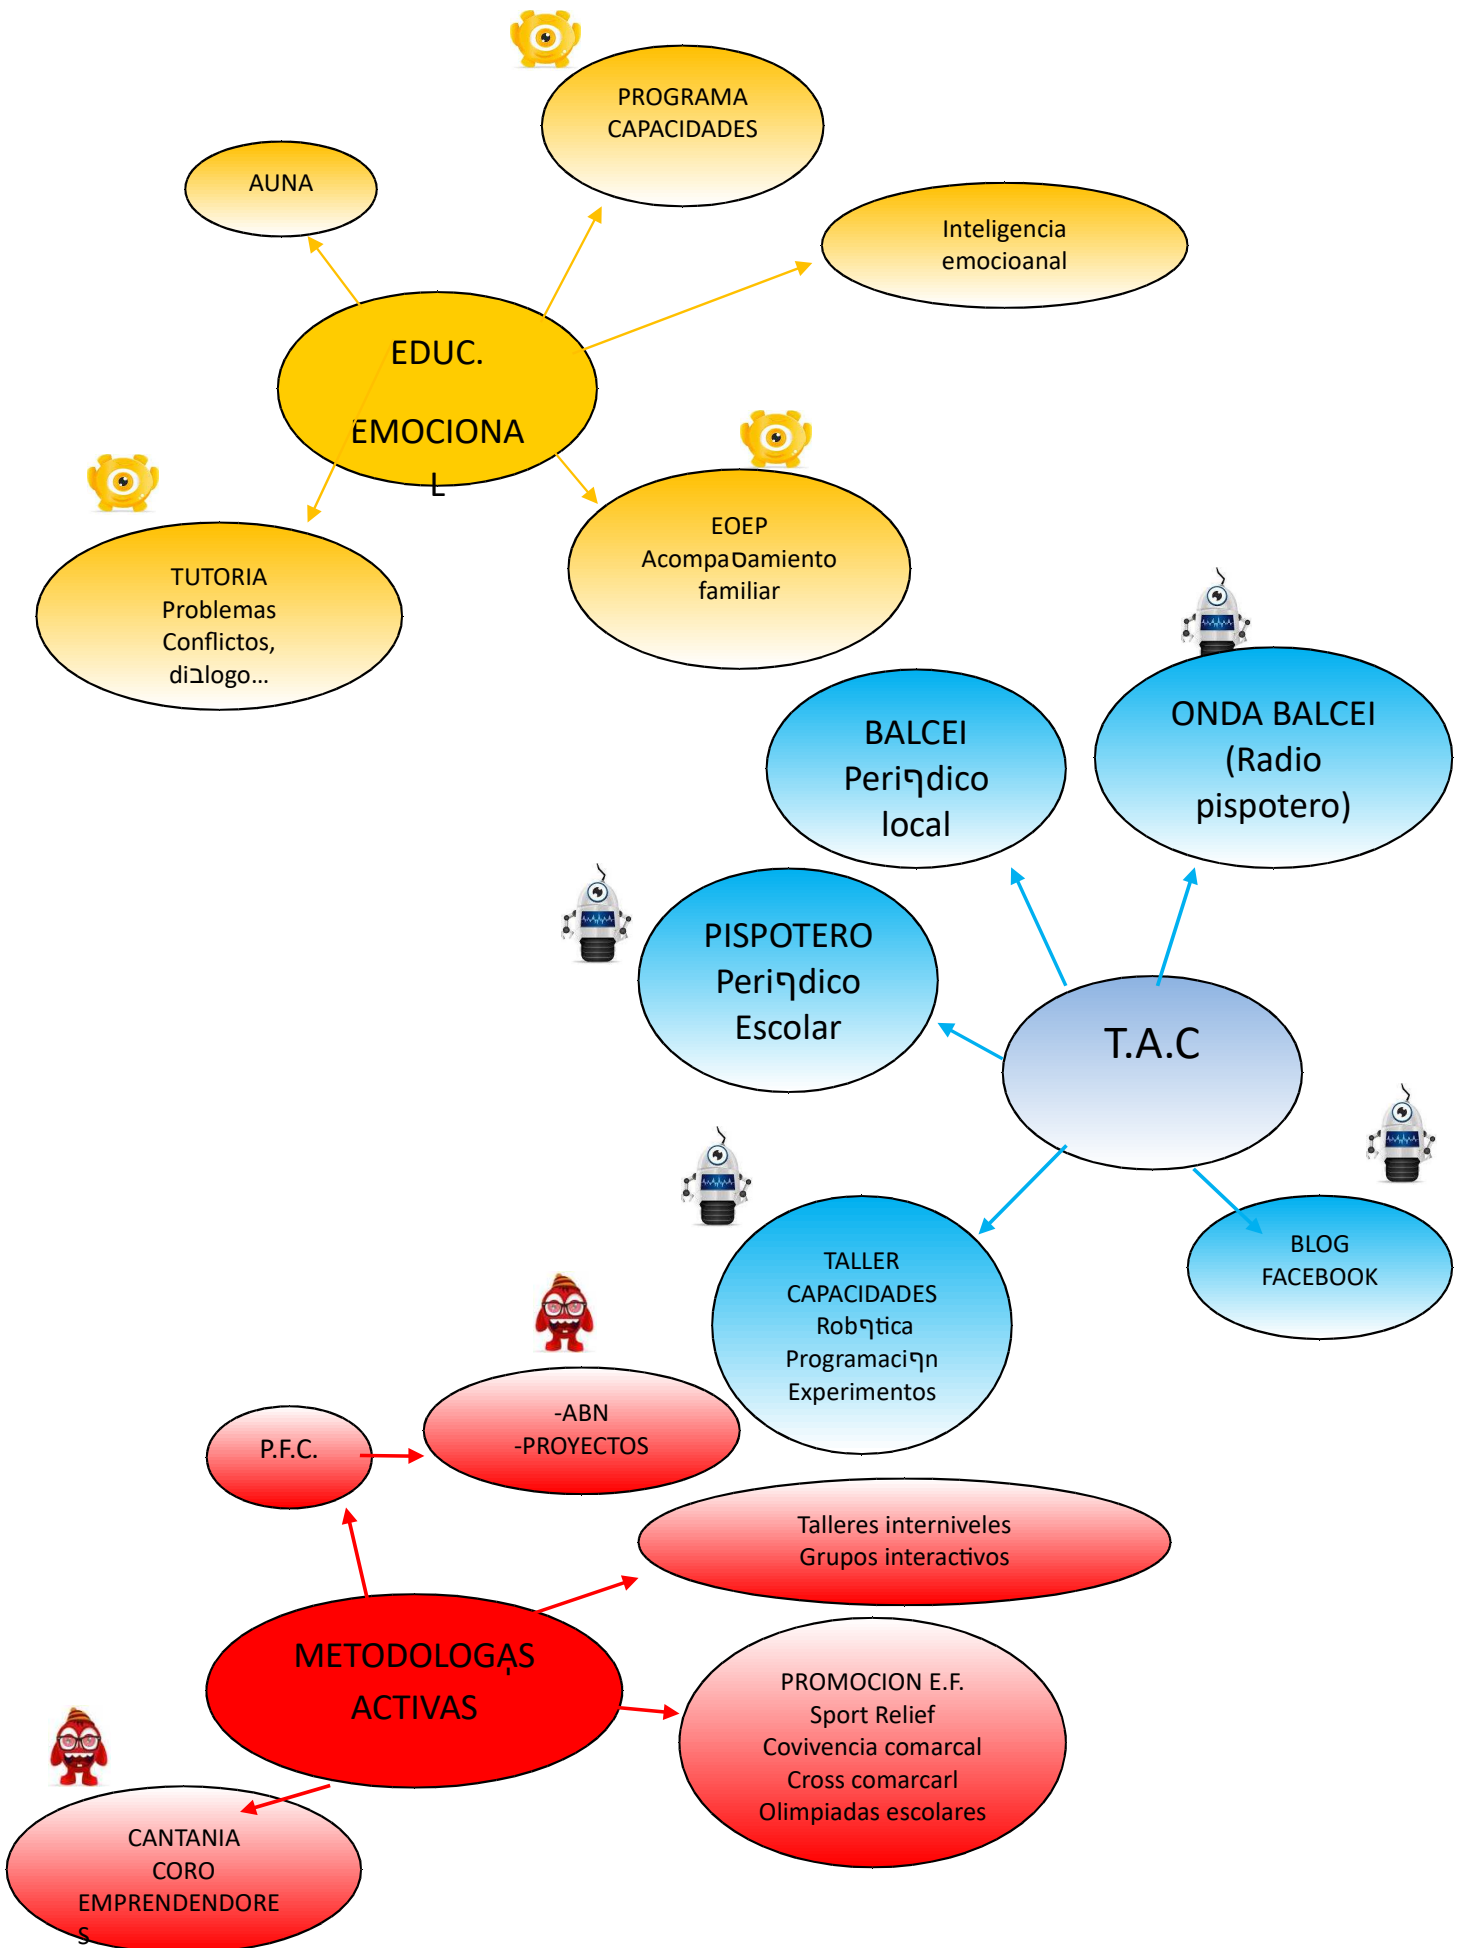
PROGRAMA CAPACIDADES

AUNA

Inteligencia emocioanal

EDUC.

EMOCIONA
L

TUTORIA
Problemas
Conflictos,
diɔlogo...

EOEP
Acompaɒamiento
familiar

BALCEI
Periקdico
local

ONDA BALCEI
(Radio
pispotero)

PISPOTERO
Periקdico
Escolar

T.A.C

TALLER
CAPACIDADES
Robקtica
Programaciקn
Experimentos

BLOG
FACEBOOK

P.F.C.

-ABN
-PROYECTOS

Talleres interniveles
Grupos interactivos

METODOLOGAS
ACTIVAS

PROMOCION E.F.
Sport Relief
Covivencia comarcal
Cross comarcarl
Olimpiadas escolares

CANTANIA
CORO
EMPRENDENDORE
S